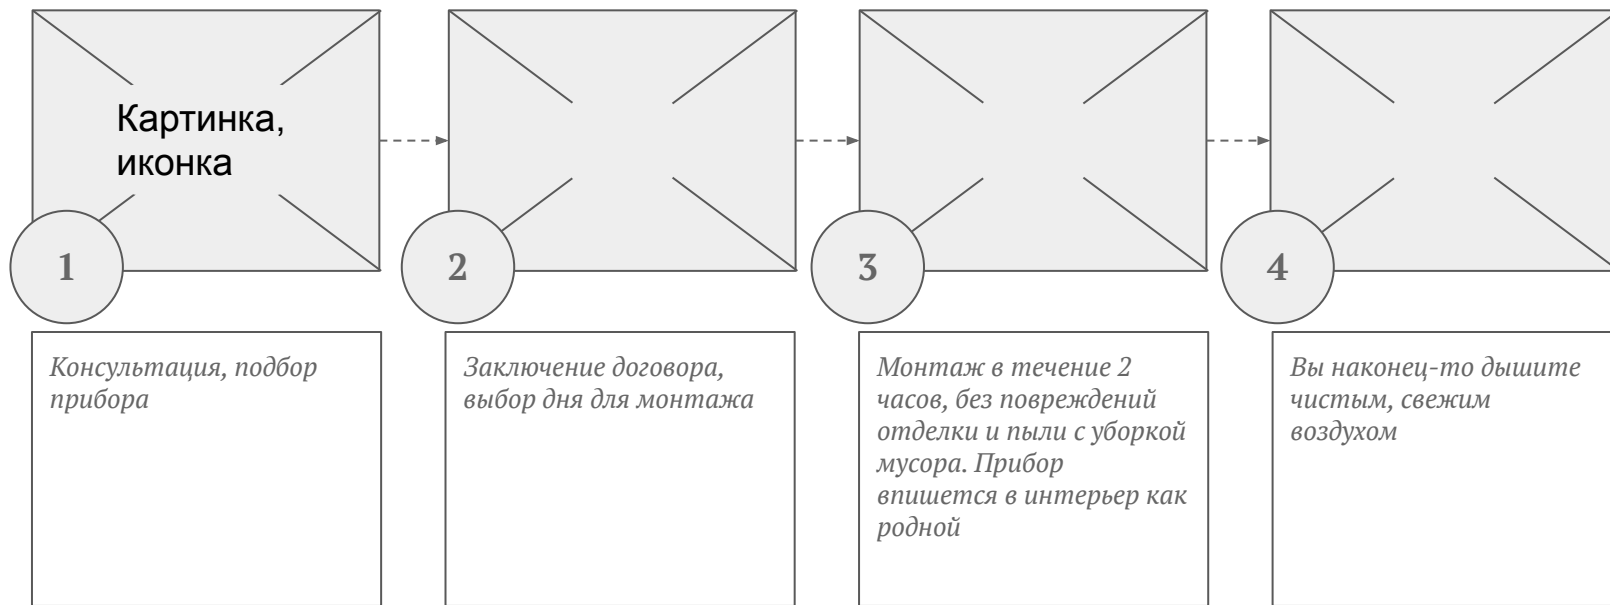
Картинка, иконка

1

2

3

4

Консультация, подбор прибора

Заключение договора, выбор дня для монтажа

Монтаж в течение 2 часов, без повреждений отделки и пыли с уборкой мусора. Прибор впишется в интерьер как родной

Вы наконец-то дышите чистым, свежим воздухом